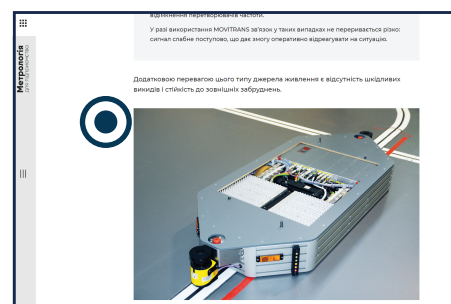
відключення перетворювачів частоти.

У разі використання MOVITRANS зв'язок у таких випадках не переривається різко: сигнал слабне поступово, що дає змогу оперативно відреагувати на ситуацію.

Додатковою перевагою цього типу джерела живлення є відсутність шкідливих викидів і стійкість до зовнішніх забруднень.

Метрологія
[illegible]